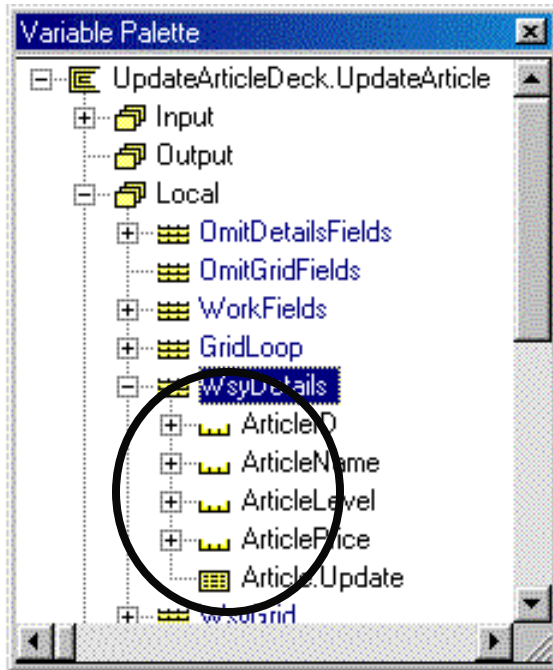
Variable Palette

UpdateArticleDeck.UpdateArticle
Input
Output
Local
OmitDetailsFields
OmitGridFields
WorkFields
GridLoop
WsyDetails
ArticleID
ArticleName
ArticleLevel
ArticlePrice
Article.Update
WsyGrid